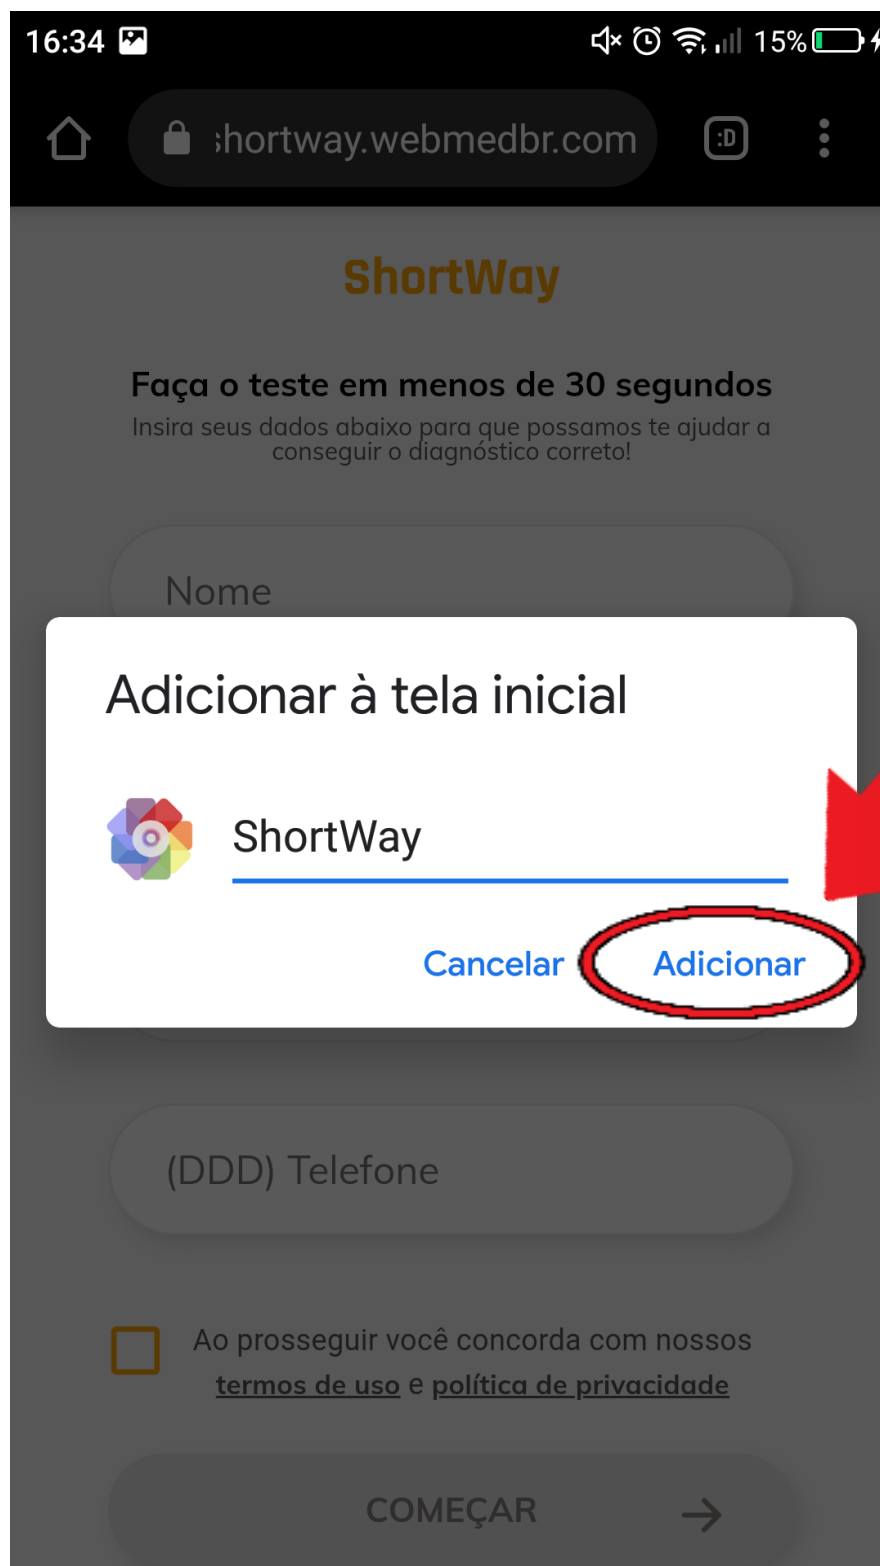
16:34 15%

shortway.webmedbr.com

:D

ShortWay

Faça o teste em menos de 30 segundos

Insira seus dados abaixo para que possamos te ajudar a conseguir o diagnóstico correto!

Nome

Adicionar à tela inicial

ShortWay

Cancelar Adicionar

(DDD) Telefone

Ao prosseguir você concorda com nossos termos de uso e política de privacidade

COMEÇAR